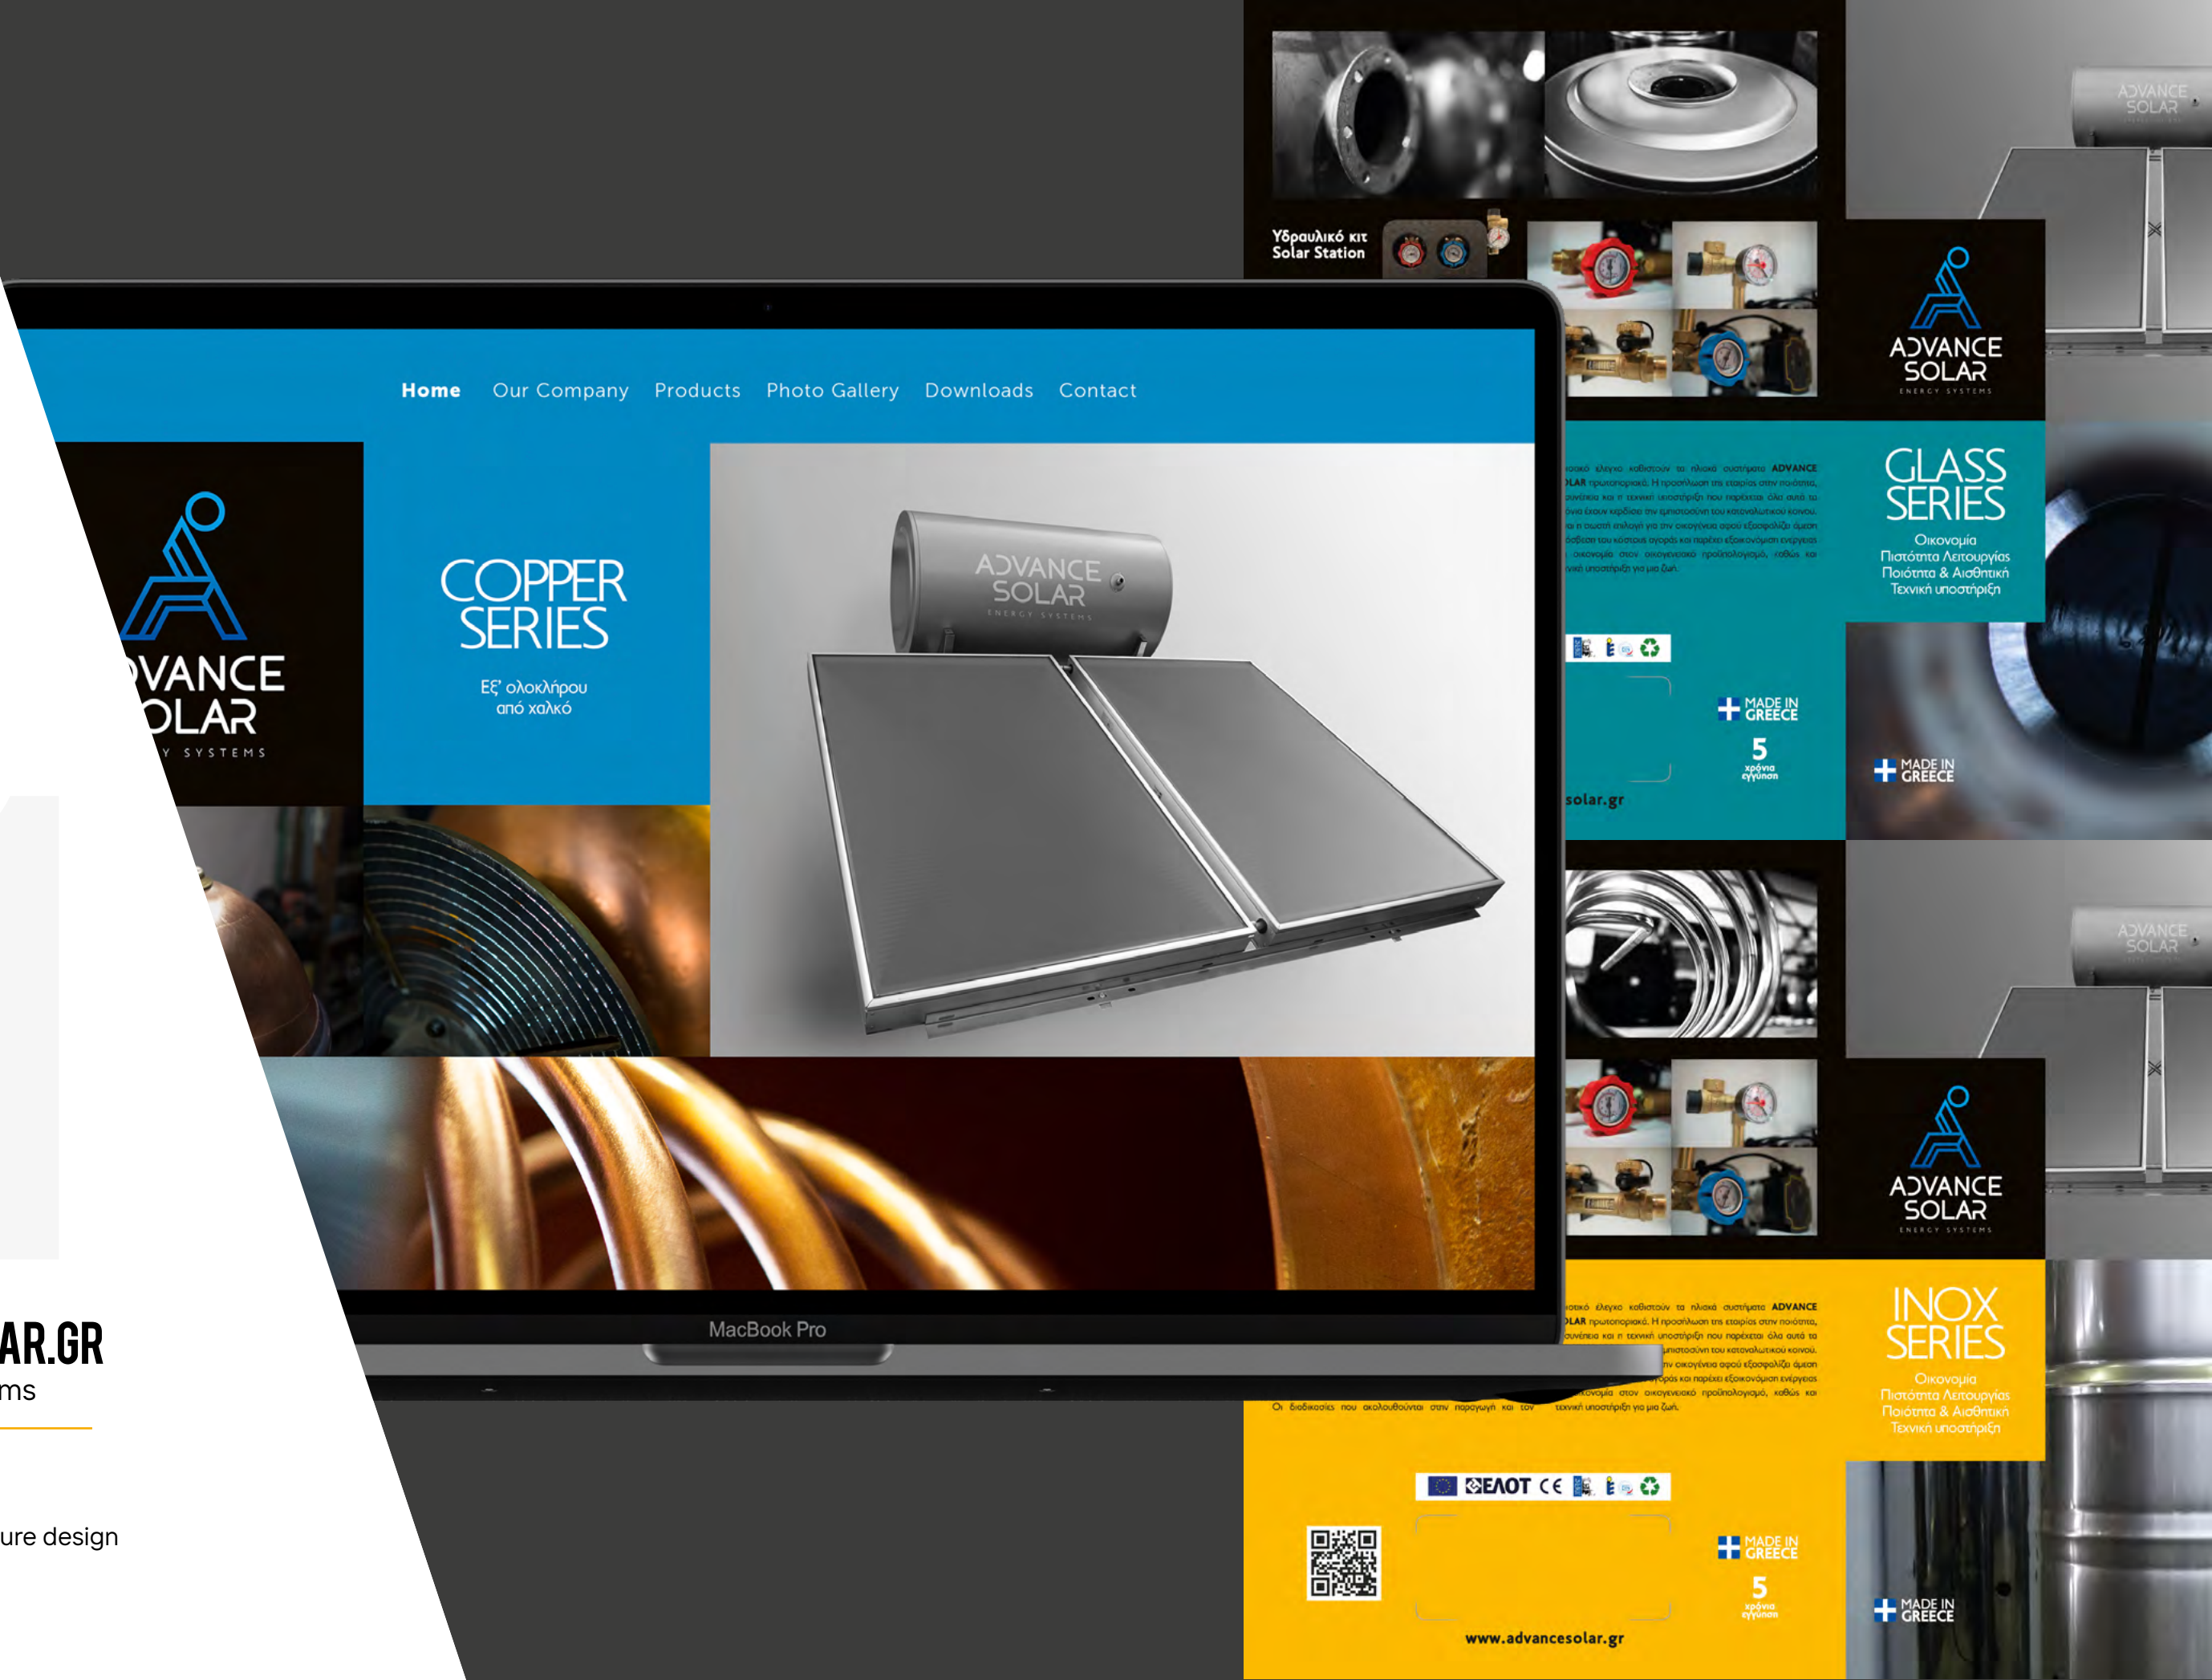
Υδραυλικό κιτ
Solar Station

Home Our Company Products Photo Gallery Downloads Contact

VANCE
OLAR
Y SYSTEMS

COPPER
SERIES
Εξ' ολοκλήρου
από χαλκό

ADVANCE
SOLAR
ENERGY SYSTEMS

ADVANCE
SOLAR
ENERGY SYSTEMS

GLASS
SERIES
Οικονομία
Ποιότητα Λειτουργίας
Ποιότητα & Αισθητική
Τεχνική υποστήριξη

MADE IN GREECE
5
χρόνια
εγγύηση

MADE IN GREECE

solar.gr

ADVANCE
SOLAR
ENERGY SYSTEMS

INOX
SERIES
Οικονομία
Ποιότητα Λειτουργίας
Ποιότητα & Αισθητική
Τεχνική υποστήριξη

ΕΛΟΤ CE

MADE IN GREECE
5
χρόνια
εγγύηση

MADE IN GREECE

www.advancesolar.gr

MacBook Pro

AR.GR
ms

ure design